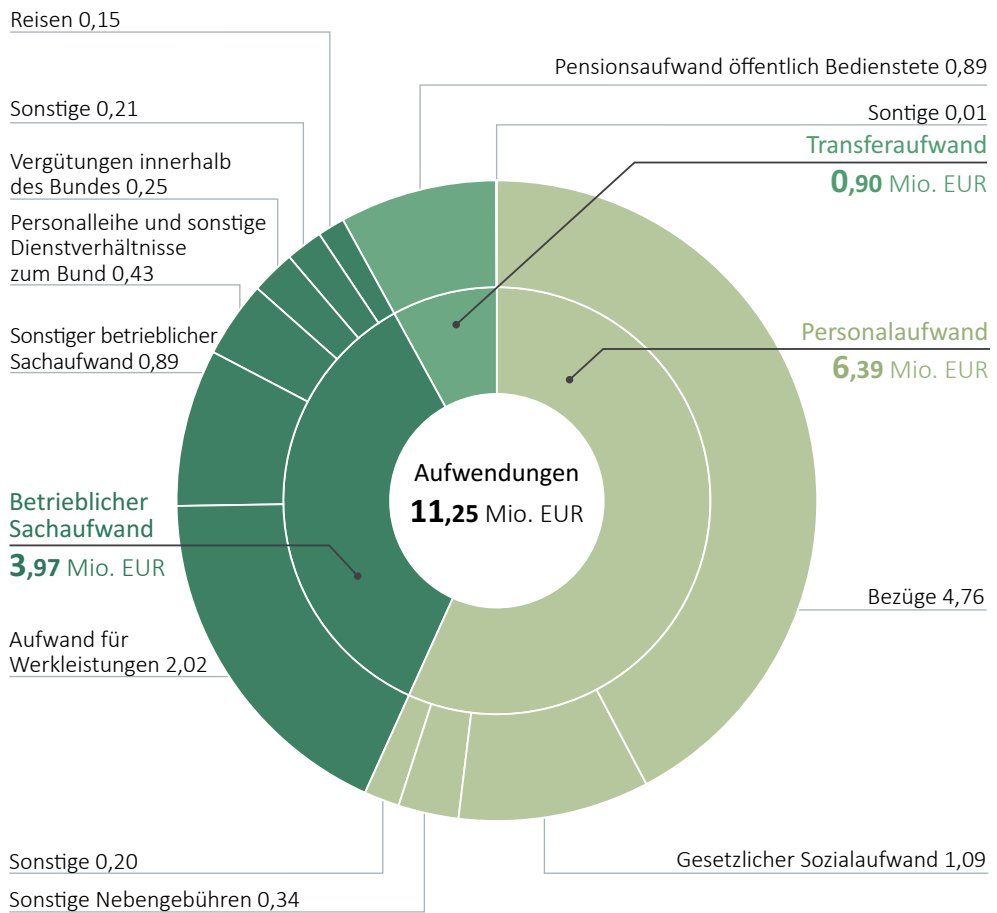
Reisen 0,15

Sonstige 0,21

Vergütungen innerhalb des Bundes 0,25

Personalleihe und sonstige Dienstverhältnisse zum Bund 0,43

Sonstiger betrieblicher Sachaufwand 0,89

Betrieblicher Sachaufwand
3,97 Mio. EUR

Aufwand für Werkleistungen 2,02

Sonstige 0,20

Sonstige Nebengebühren 0,34

Pensionsaufwand öffentlich Bedienstete 0,89

Sontige 0,01

Transferaufwand
0,90 Mio. EUR

Personalaufwand
6,39 Mio. EUR

Aufwendungen
11,25 Mio. EUR

Bezüge 4,76

Gesetzlicher Sozialaufwand 1,09